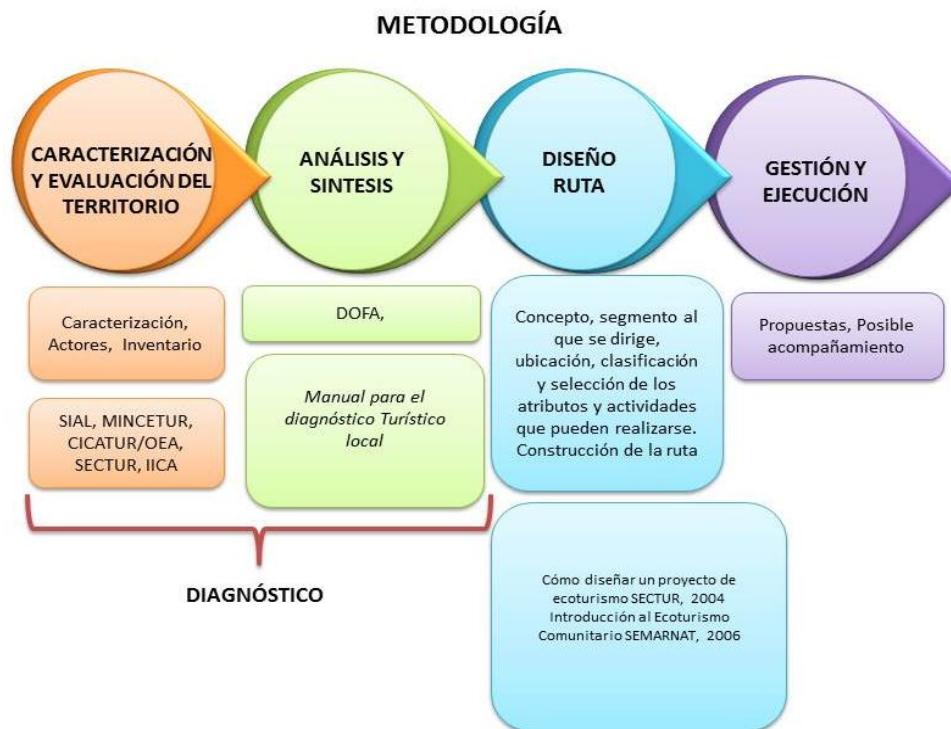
METODOLOGÍA

CARACTERIZACIÓN Y EVALUACIÓN DEL TERRITORIO

ANÁLISIS Y SINTESIS

DISEÑO RUTA

GESTIÓN Y EJECUCIÓN

Caracterización, Actores, Inventario

SIAL, MINCETUR, CICATUR/OEA, SECTUR, IICA

DOFA,

Manual para el diagnóstico Turístico local

Concepto, segmento al que se dirige, ubicación, clasificación y selección de los atributos y actividades que pueden realizarse. Construcción de la ruta

Cómo diseñar un proyecto de ecoturismo SECTUR, 2004
Introducción al Ecoturismo Comunitario SEMARNAT, 2006

Propuestas, Posible acompañamiento

DIAGNÓSTICO